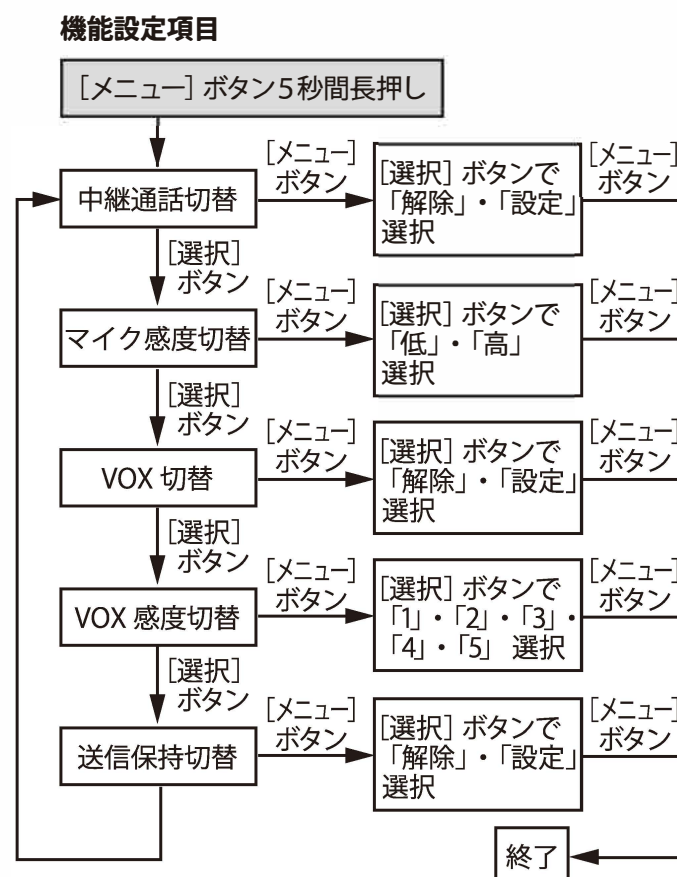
機能設定項目

[メニュー] ボタン5秒間長押し

中継通話切替

[メニュー] ボタン

[選択] ボタンで「解除」・「設定」選択

[メニュー] ボタン

[選択] ボタン

マイク感度切替

[メニュー] ボタン

[選択] ボタンで「低」・「高」選択

[メニュー] ボタン

[選択] ボタン

VOX 切替

[メニュー] ボタン

[選択] ボタンで「解除」・「設定」選択

[メニュー] ボタン

[選択] ボタン

VOX 感度切替

[メニュー] ボタン

[選択] ボタンで「1」・「2」・「3」・「4」・「5」 選択

[メニュー] ボタン

[選択] ボタン

送信保持切替

[メニュー] ボタン

[選択] ボタンで「解除」・「設定」選択

[メニュー] ボタン

終了